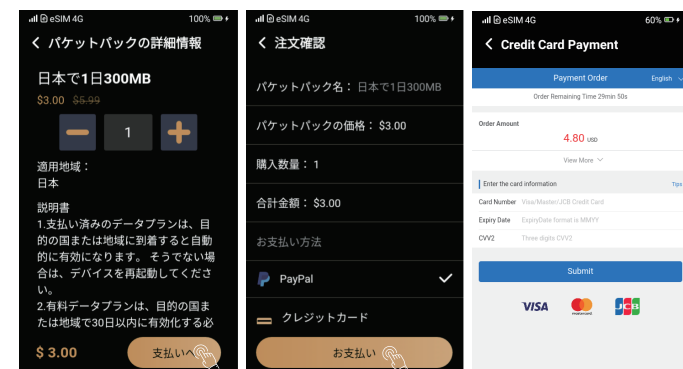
eSIM 4G 100%

< パケットパックの詳細情報

日本で1日300MB

$3.00 $5.99

1

適用地域：
日本

説明書
1.支払い済みのデータプランは、目的の国または地域に到着すると自動的に有効になります。そうでない場合は、デバイスを再起動してください。
2.有料データプランは、目的の国または地域で30日以内に有効化する必

$ 3.00

支払いへ

eSIM 4G 100%

< 注文確認

パケットパック名：日本で1日300MB

パケットパックの価格：$3.00

購入数量：1

合計金額：$3.00

お支払い方法

PayPal

クレジットカード

お支払い

eSIM 4G 60%

< Credit Card Payment

Payment Order English

Order Remaining Time 29min 50s

Order Amount

4.80 USD

View More

Enter the card information Tips

Card Number Visa/Master/JCB Credit Card

Expiry Date ExpiryDate format is MMYY

CVV2 Three digits CVV2

Submit

VISA mastercard JCB